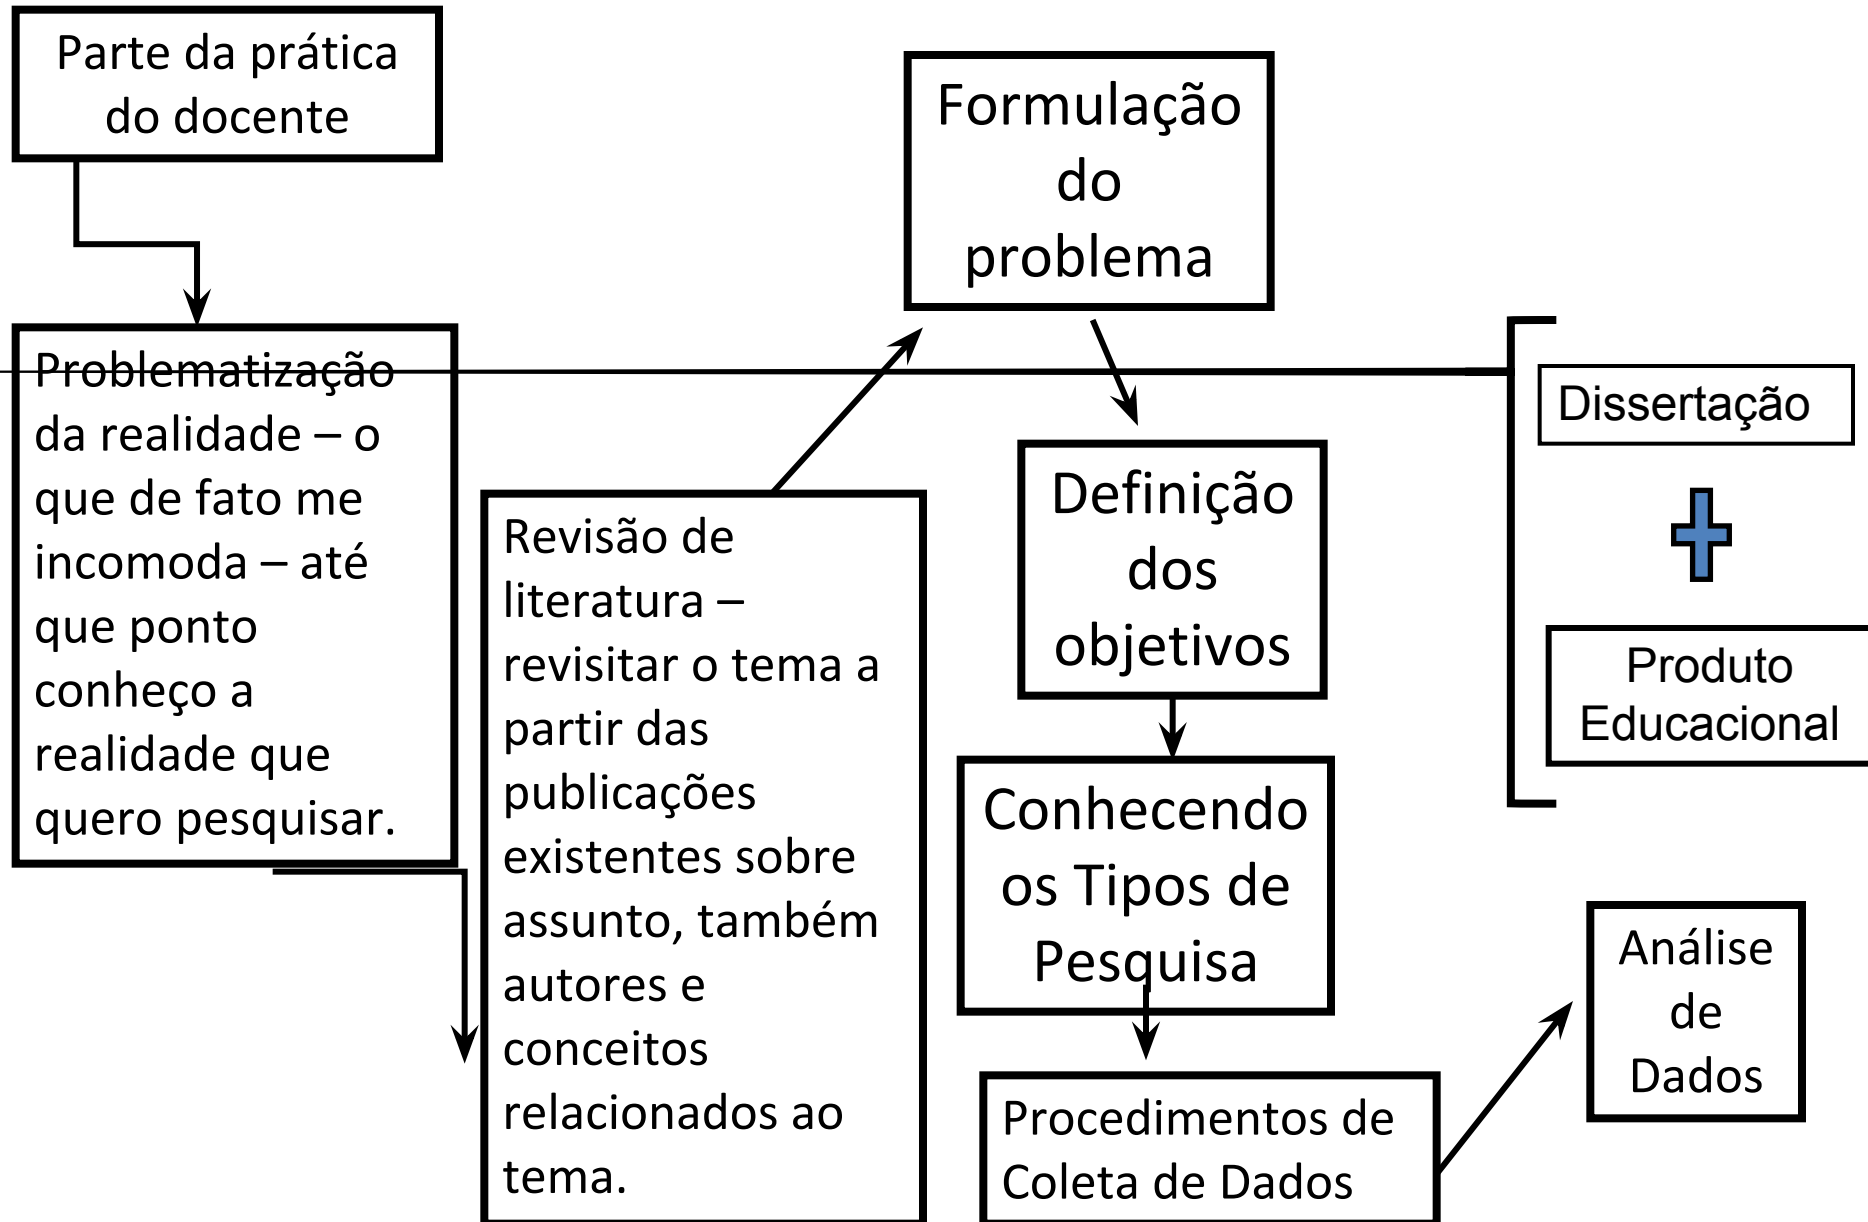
Parte da prática do docente

Problematização da realidade – o que de fato me incomoda – até que ponto conheço a realidade que quero pesquisar.

Revisão de literatura – revisitar o tema a partir das publicações existentes sobre assunto, também autores e conceitos relacionados ao tema.

Formulação do problema

Definição dos objetivos

Conhecendo os Tipos de Pesquisa

Procedimentos de Coleta de Dados

Análise de Dados

Dissertação

Produto Educacional